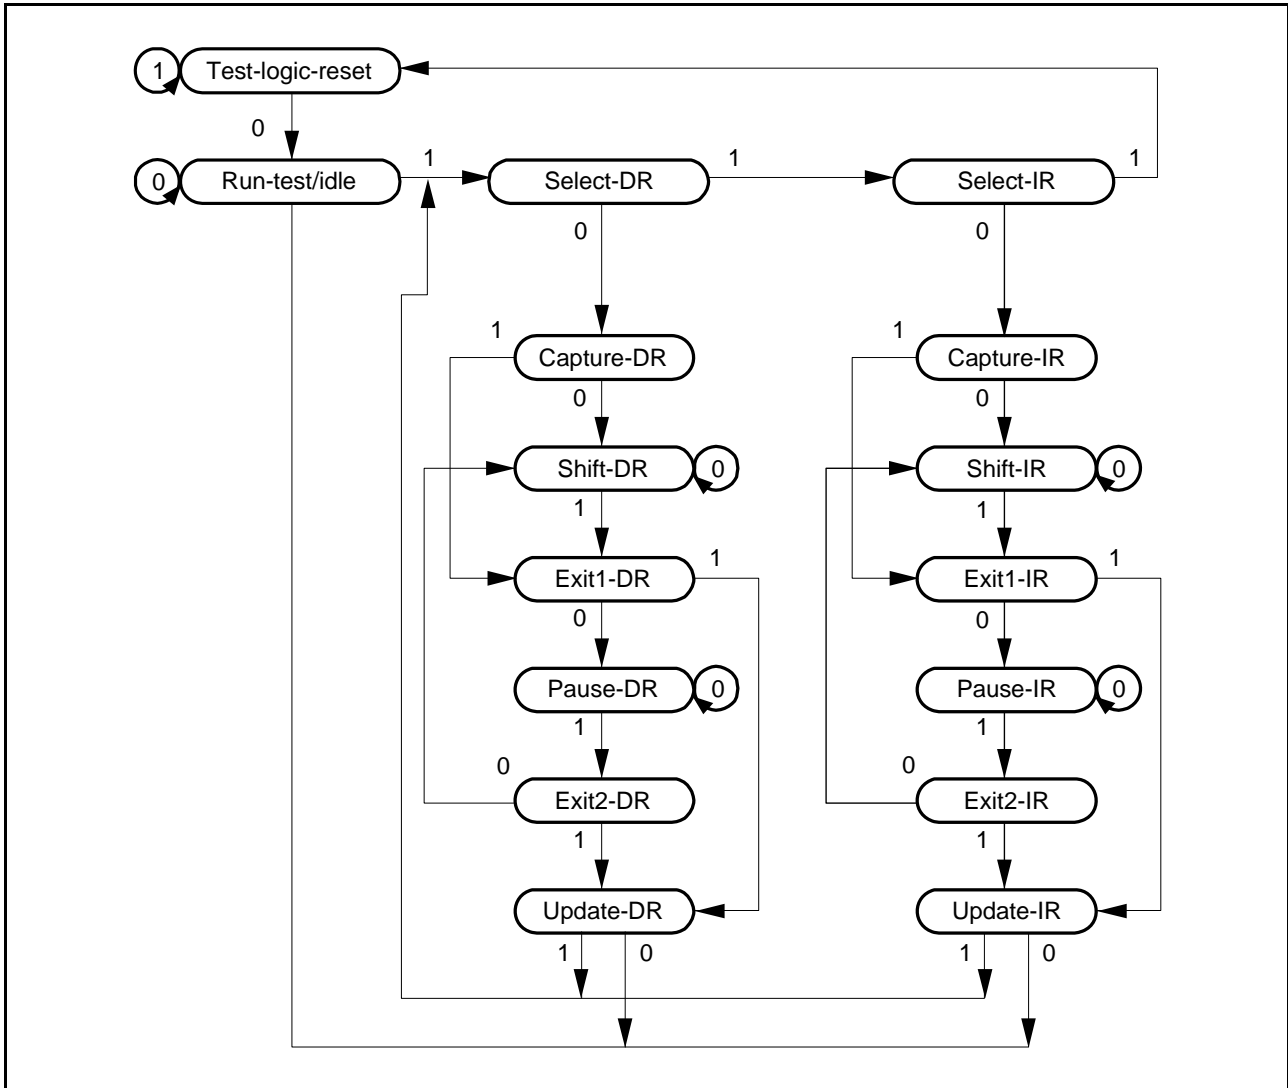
1 Test-logic-reset

0

0 Run-test/idle

1

Select-DR

1

Select-IR

1

0

0

1

Capture-DR

1

Capture-IR

0

0

Shift-DR 0

Shift-IR 0

1

1

Exit1-DR

1

Exit1-IR

1

0

0

Pause-DR 0

Pause-IR 0

1

1

0

Exit2-DR

0

Exit2-IR

1

1

Update-DR

Update-IR

1 0

1 0